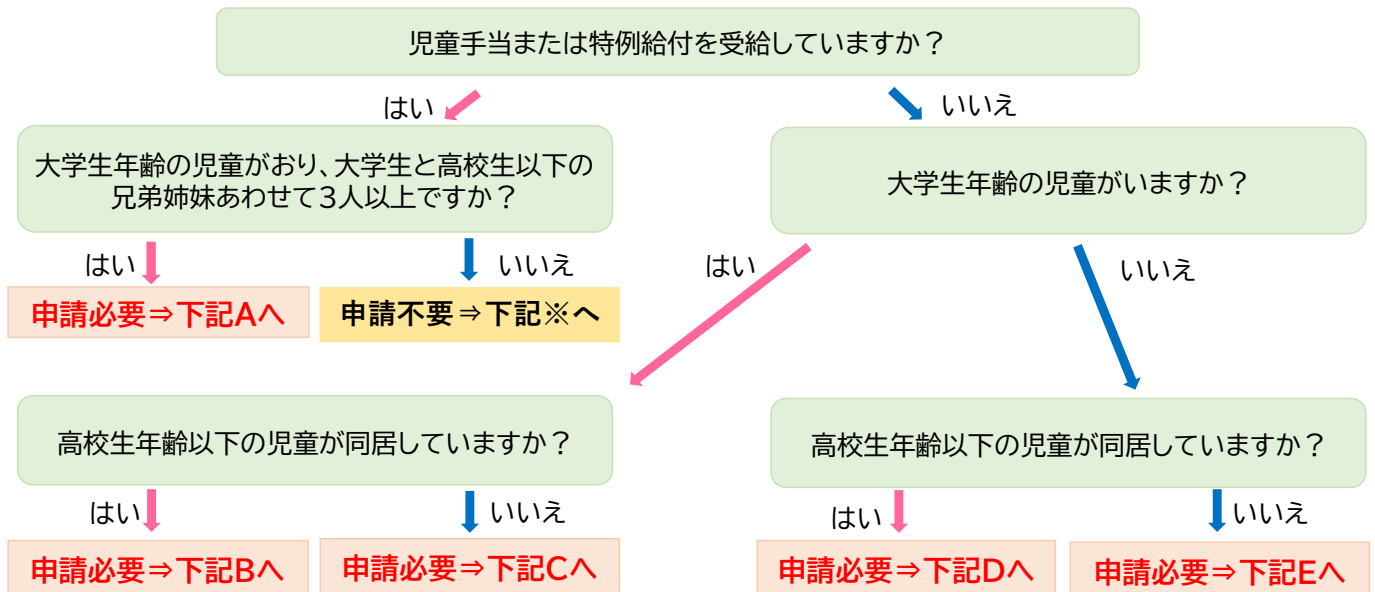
児童手当または特例給付を受給していますか？

はい

いいえ

大学生年齢の児童がおり、大学生と高校生以下の兄弟姉妹あわせて3人以上ですか？

大学生年齢の児童がいますか？

はい

いいえ

申請必要⇒下記Aへ

申請不要⇒下記※へ

はい

いいえ

高校生年齢以下の児童が同居していますか？

高校生年齢以下の児童が同居していますか？

はい

いいえ

はい

いいえ

申請必要⇒下記Bへ

申請必要⇒下記Cへ

申請必要⇒下記Dへ

申請必要⇒下記Eへ